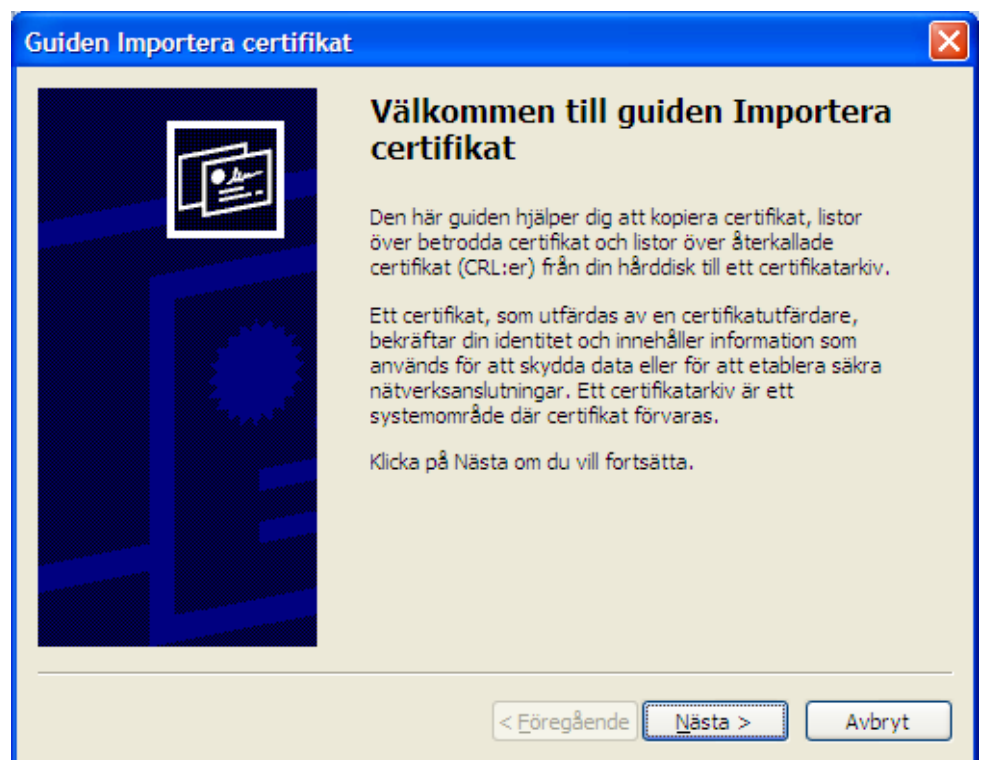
Guiden Importera certifikat

Välkommen till guiden Importera certifikat

Den här guiden hjälper dig att kopiera certifikat, listor över betrodda certifikat och listor över återkallade certifikat (CRL:er) från din hårddisk till ett certifikatarkiv.

Ett certifikat, som utfärdas av en certifikatutfärdare, bekräftar din identitet och innehåller information som används för att skydda data eller för att etablera säkra nätverksanslutningar. Ett certifikatarkiv är ett systemområde där certifikat förvaras.

Klicka på Nästa om du vill fortsätta.

< Föregående | Nästa > | Avbryt